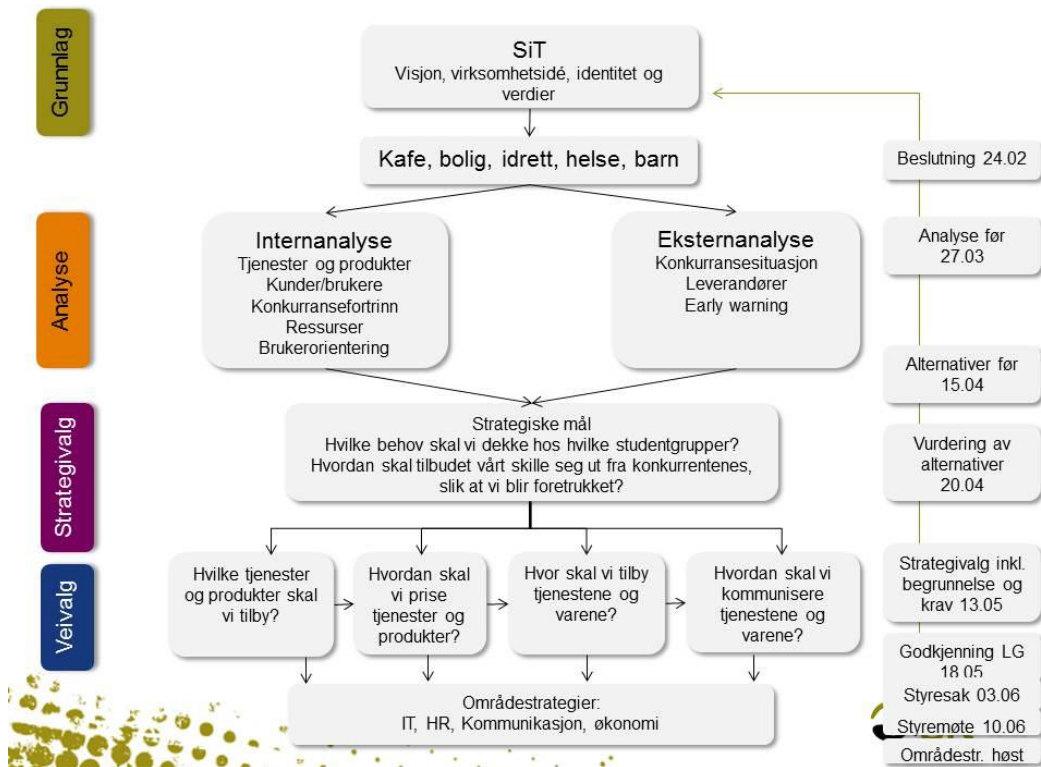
Grunnlag

SiT
Visjon, virksomhetsidé, identitet og verdier

Kafe, bolig, idrett, helse, barn

Analyse

Internanalyse
Tjenester og produkter
Kunder/brukere
Konkurransefortrinn
Ressurser
Brukerorientering

Eksternanalyse
Konkurransesituasjon
Leverandører
Early warning

Strategivalg

Strategiske mål
Hvilke behov skal vi dekke hos hvilke studentgrupper?
Hvordan skal tilbudet vårt skille seg ut fra konkurrentenes, slik at vi blir foretrukket?

Veivalg

Hvilke tjenester og produkter skal vi tilby?

Hvordan skal vi prise tjenester og produkter?

Hvor skal vi tilby tjenestene og varene?

Hvordan skal vi kommunisere tjenestene og varene?

Områdestrategier:
IT, HR, Kommunikasjon, økonomi

Beslutning 24.02

Analyse før 27.03

Alternativer før 15.04

Vurdering av alternativer 20.04

Strategivalg inkl. begrunnelse og krav 13.05

Godkjenning LG 18.05

Styresak 03.06

Styremøte 10.06

Områdestr. høst